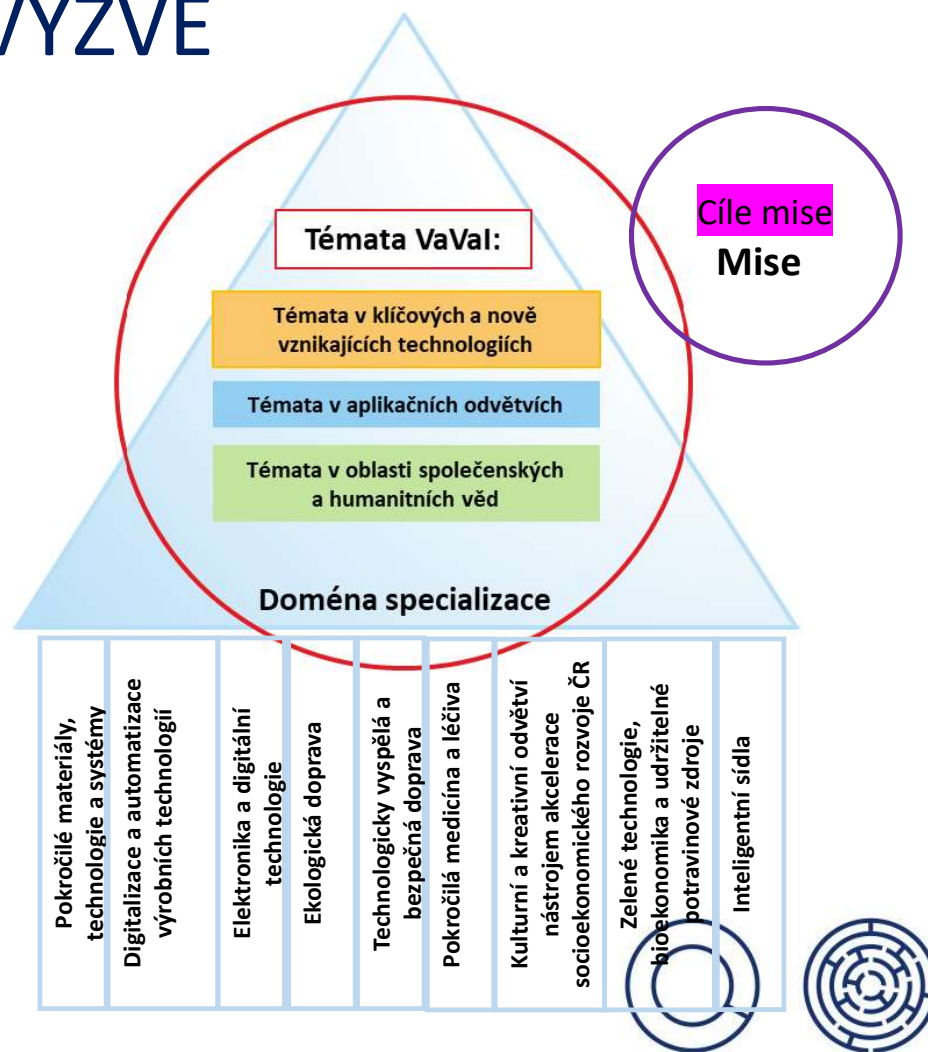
VÝZVE

Cíle mise
Mise

Témata VaVaI:

Témata v klíčových a nově vznikajících technologiích

Témata v aplikačních odvětvích

Témata v oblasti společenských a humanitních věd

Doména specializace

Pokročilé materiály, technologie a systémy

Digitalizace a automatizace výrobních technologií

Elektronika a digitální technologie

Ekologická doprava

Technologicky vyspělá a bezpečná doprava

Pokročilá medicína a léčiva

Kulturní a kreativní odvětví nástrojem akcelerace socioekonomického rozvoje ČR

Zelené technologie, bioekonomika a udržitelné potravinové zdroje

Inteligentní sídla